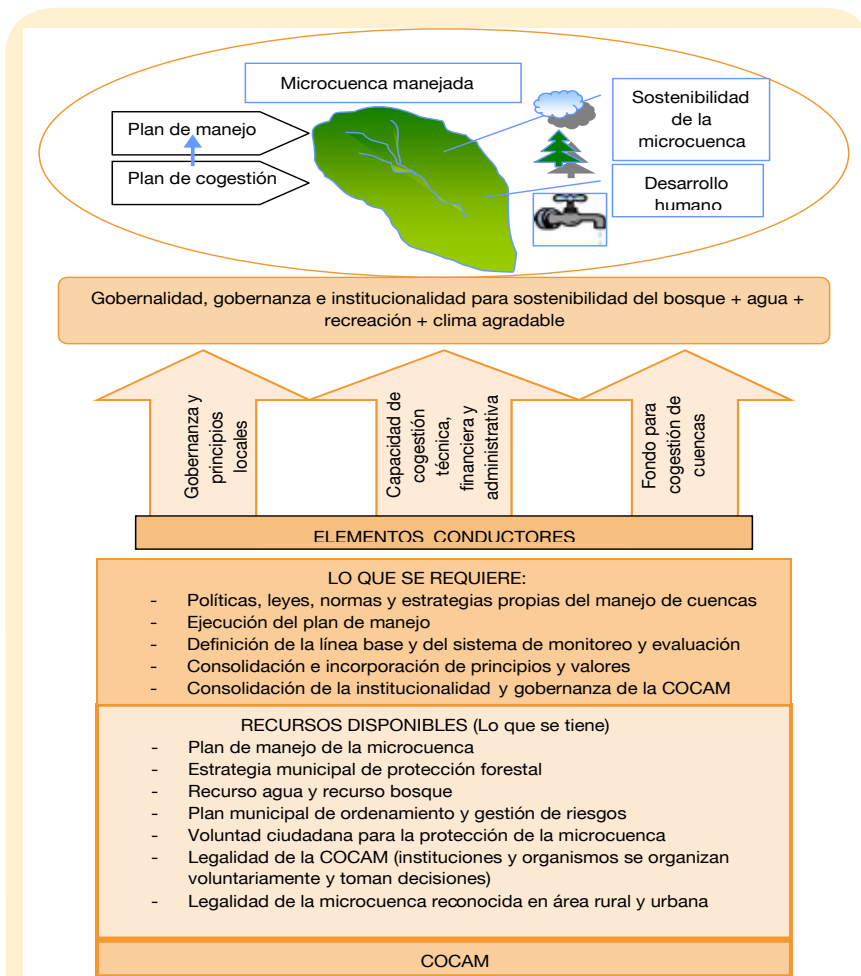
Microcuenca manejada

Plan de manejo

Plan de cogestión

Sostenibilidad de la microcuenca

Desarrollo humano

Gobernalidad, gobernanza e institucionalidad para sostenibilidad del bosque + agua + recreación + clima agradable

Gobernanza y principios locales

Capacidad de cogestión técnica, financiera y administrativa

Fondo para cogestión de cuencas

ELEMENTOS CONDUCTORES

LO QUE SE REQUIERE:
- Políticas, leyes, normas y estrategias propias del manejo de cuencas
- Ejecución del plan de manejo
- Definición de la línea base y del sistema de monitoreo y evaluación
- Consolidación e incorporación de principios y valores
- Consolidación de la institucionalidad y gobernanza de la COCAM

RECURSOS DISPONIBLES (Lo que se tiene)
- Plan de manejo de la microcuenca
- Estrategia municipal de protección forestal
- Recurso agua y recurso bosque
- Plan municipal de ordenamiento y gestión de riesgos
- Voluntad ciudadana para la protección de la microcuenca
- Legalidad de la COCAM (instituciones y organismos se organizan voluntariamente y toman decisiones)
- Legalidad de la microcuenca reconocida en área rural y urbana

COCAM